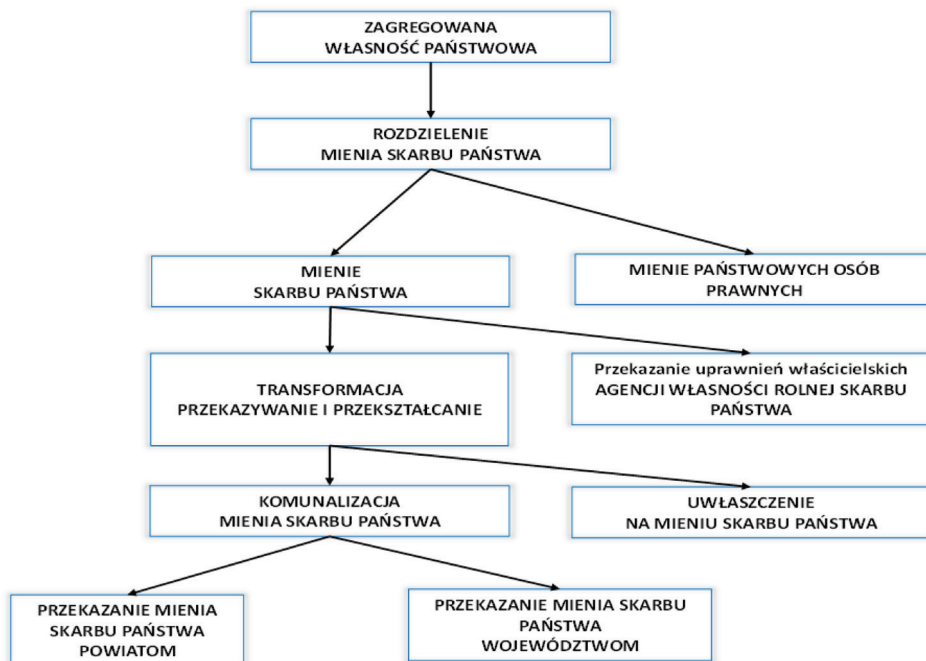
ZAGREGOWANA
WŁASNOŚĆ PAŃSTWOWA

ROZDZIELENIE
MIENIA SKARBU PAŃSTWA

MIENIE
SKARBU PAŃSTWA

MIENIE PAŃSTWOWYCH OSÓB
PRAWNYCH

TRANSFORMACJA
PRZEKAZYWANIE I PRZEKSZTAŁCANIE

Przekazanie uprawnień właścicielskich
AGENCJI WŁASNOŚCI ROLNEJ SKARBU
PAŃSTWA

KOMUNALIZACJA
MIENIA SKARBU PAŃSTWA

UWŁASZCZENIE
NA MIENIU SKARBU PAŃSTWA

PRZEKAZANIE MIENIA
SKARBU PAŃSTWA
POWIATOM

PRZEKAZANIE MIENIA SKARBU
PAŃSTWA
WOJEWÓDZTWOM